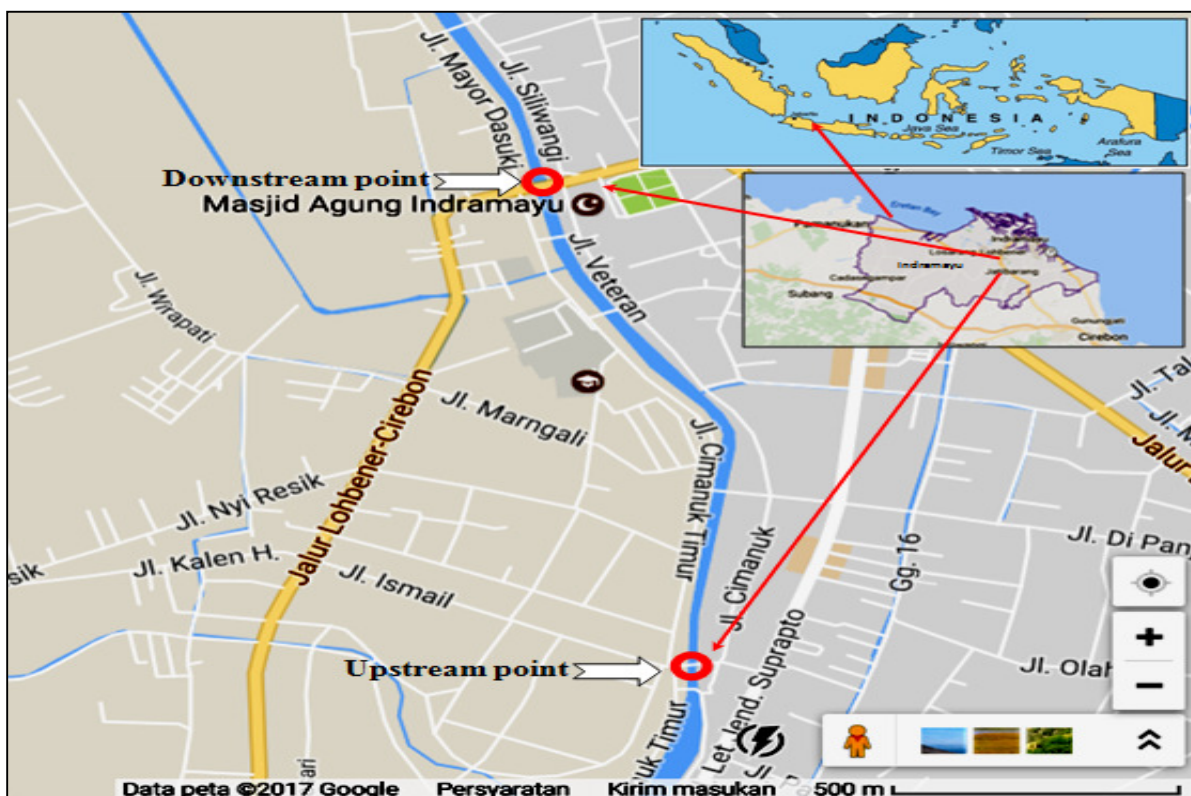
Jl. Mayor Dasuki
Jl. Siliwangi
INDONESIA
Java Sea
Timor Sea
Arafura Sea
Downstream point
Masjid Agung Indramayu
Jl. Veteran
Eretan Bay
Pamanukan
Indramayu
Losarang
Jatibarang
Cadasngampar
Subang
Gunungjati
Cirebon
Jl. Wirapati
Jalur Lohbener-Cirebon
Jl. Marngali
Jl. Cimanuk Timur
Jl. Ta
Jl. M
Jalur
Jl. Nyi Resik
sik
Jl. Kalen H.
Jl. Ismail
Jl. Cimanuk
Jl. Di Pan
Gg. 16
Let. Jend. Suprapto
Upstream point
Jl. Olah
uk Timur
ari
Jl. Pa
Data peta ©2017 Google
Persyaratan
Kirim masukan
500 m